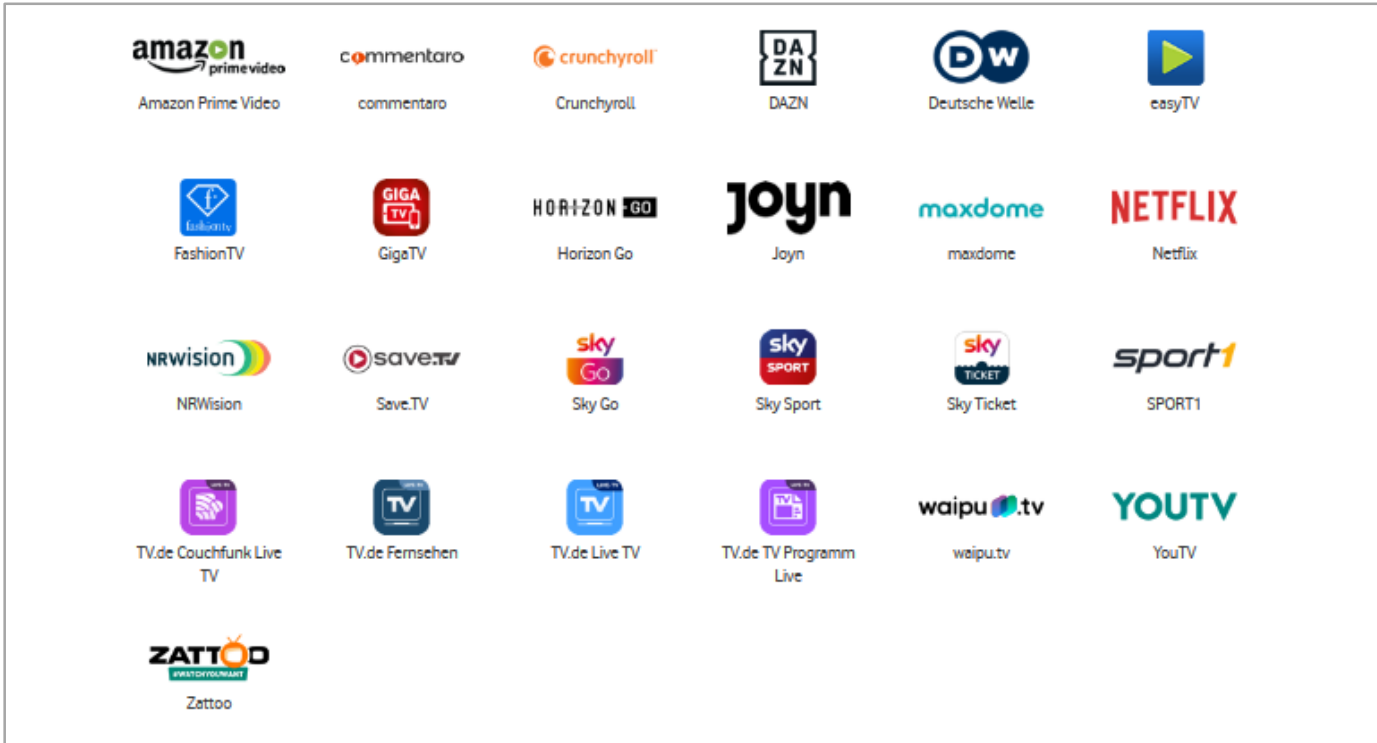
amazon prime video
Amazon Prime Video

commentaro
commentaro

crunchyroll
Crunchyroll

DA ZN
DAZN

DW
Deutsche Welle

easyTV

FashionTV

GIGA TV
GigaTV

HORIZON GO
Horizon Go

joyn
Joyn

maxdome
maxdome

NETFLIX
Netflix

NRWision
NRWision

save.TV
Save.TV

sky Go
Sky Go

sky SPORT
Sky Sport

sky TICKET
Sky Ticket

sport1
SPORT1

TV.de Couchfunk Live TV

TV
TV.de Fernsehen

TV
TV.de Live TV

TV.de TV Programm Live

waipu.tv
waipu.tv

YOUTV
YouTV

ZATTOO
#WATCHYOUWANT
Zattoo